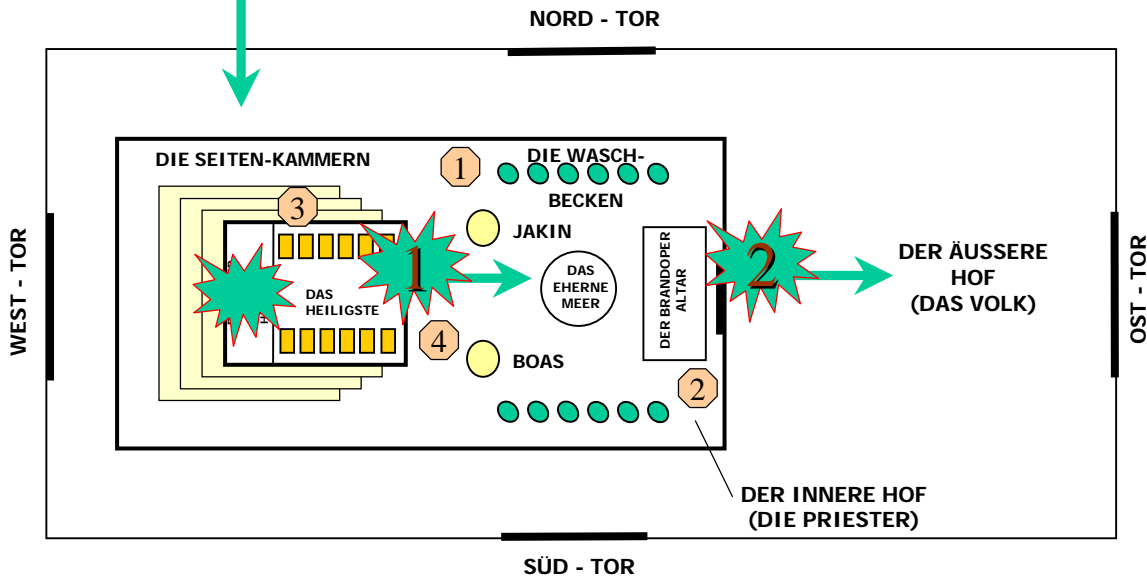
NORD - TOR

DIE SEITEN-KAMMERN

1

DIE WASCH-
BECKEN

3

JAKIN

1

DAS EHERNE MEER

DER BRANDOPER ALTAR

2

DER ÄUSSERE HOF
(DAS VOLK)

WEST - TOR

OST - TOR

DAS HEILIGSTE

4

BOAS

2

DER INNERE HOF
(DIE PRIESTER)

SÜD - TOR